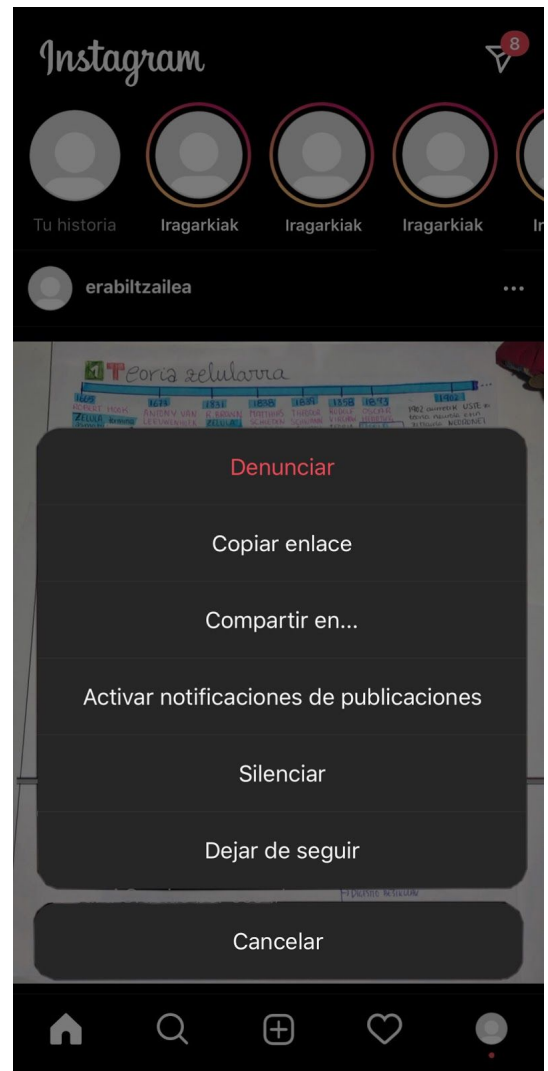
Instagram

8

Tu historia
Iragarkiak
Iragarkiak
Iragarkiak
Ir

erabiltzailea

...

Teoria zelularra

Denunciar

Copiar enlace

Compartir en...

Activar notificaciones de publicaciones

Silenciar

Dejar de seguir

Cancelar